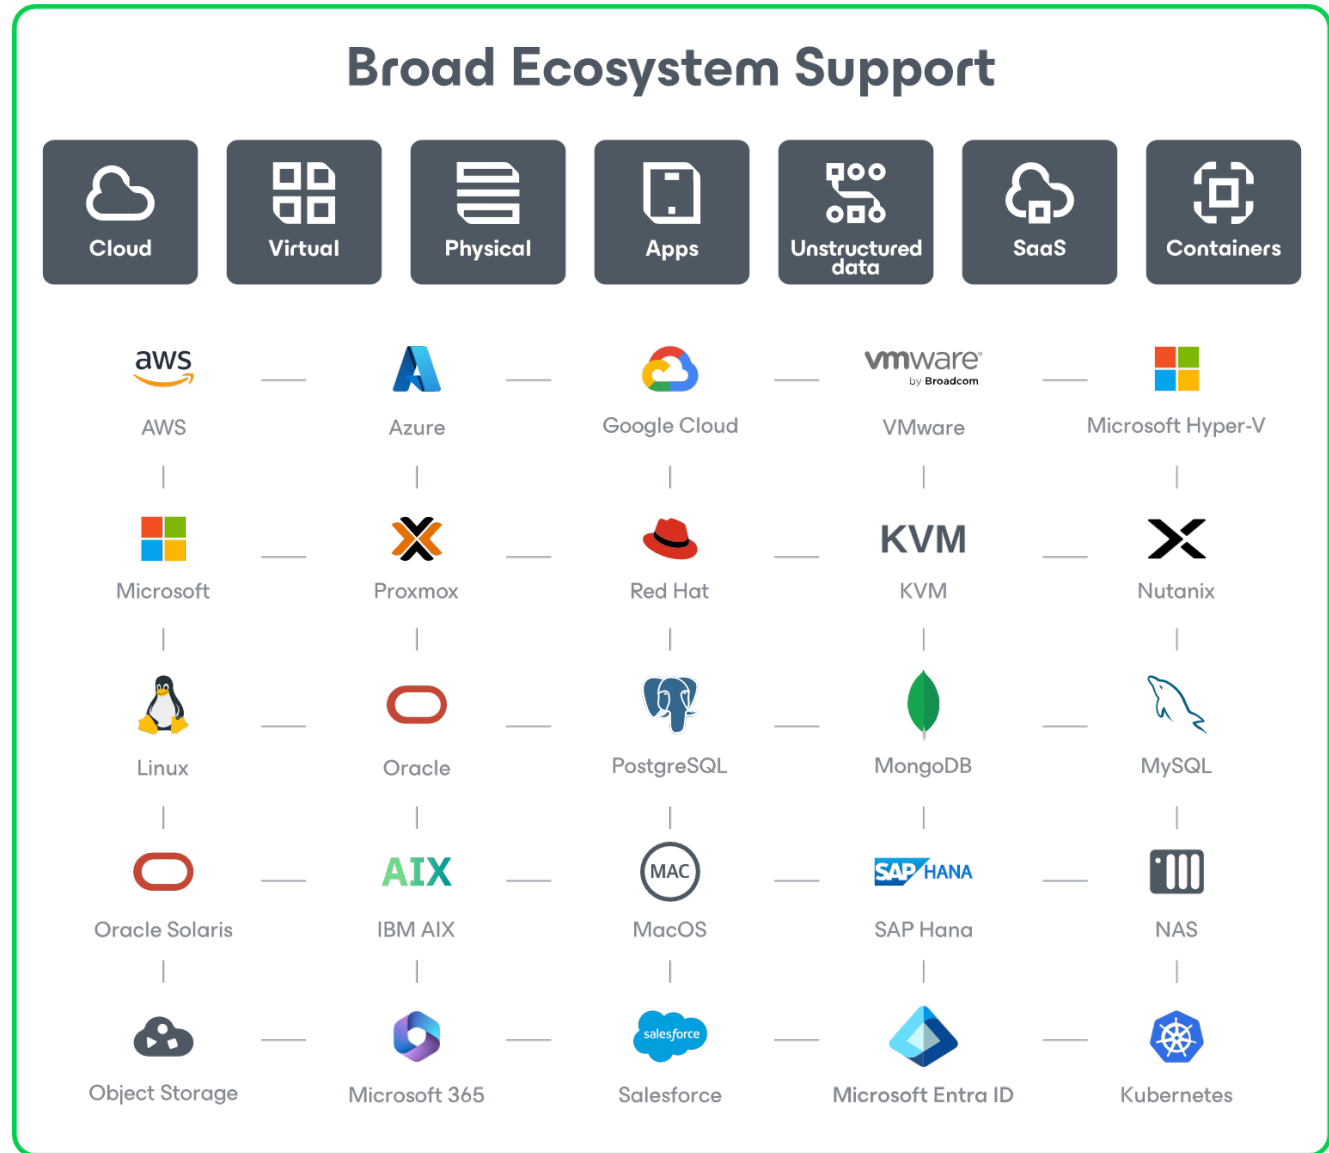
Broad Ecosystem Support

Cloud

Virtual

Physical

Apps

Unstructured data

SaaS

Containers

aws
AWS

Azure

Google Cloud

vmware by Broadcom
VMware

Microsoft Hyper-V

Microsoft

Proxmox

Red Hat

KVM
KVM

Nutanix

Linux

Oracle

PostgreSQL

MongoDB

MySQL

Oracle Solaris

AIX
IBM AIX

MAC
MacOS

SAP HANA
SAP Hana

NAS

Object Storage

Microsoft 365

salesforce
Salesforce

Microsoft Entra ID

Kubernetes